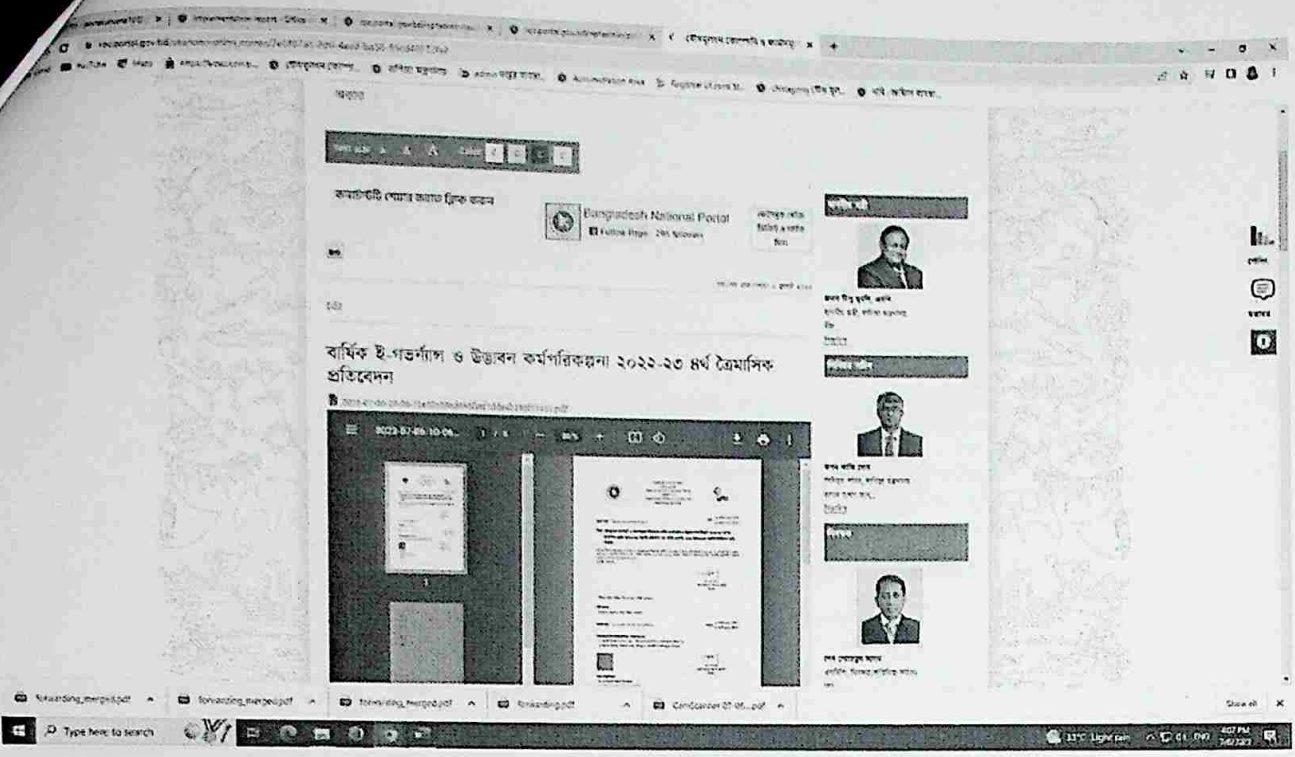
কনটেন্টটি শেয়ার করতে ক্লিক করুন

Bangladesh National Portal
Follow Page

বার্ষিক ই-গভর্ন্যান্স ও উদ্ভাবন কর্মপরিকল্পনা ২০২২-২৩ ৪র্থ ত্রৈমাসিক প্রতিবেদন

forwarding_merged.pdf
forwarding_merged.pdf
forwarding_merged.pdf
forwarding.pdf
CamScanner 07-06....pdf

Show all

Type here to search

4:07 PM